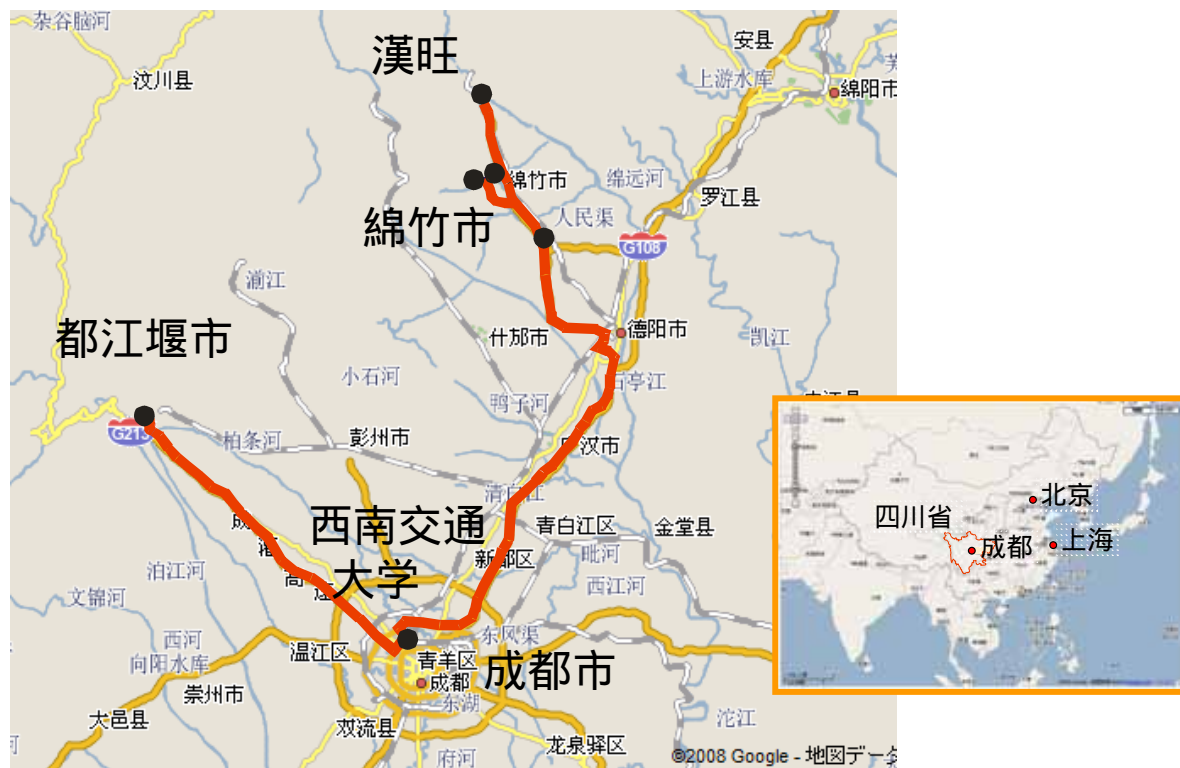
杂谷脑河
汶川县
漢旺
安县
上游水库
綿阳市
綿竹市
绵远河
罗江县
綿竹市
人民渠
G108
湔江
德阳市
都江堰市
什邡市
凯江
小石河
石亭江
鸭子河
G213
柏条河
彭州市
广汉市
清白江
西南交通
大学
青白江区
金堂县
新都区
毗河
泊江河
西江河
文锦河
东风渠
西河
温江区
向阳水库
青羊区
成都市
成都
崇州市
东湖
大邑县
双流县
沱江
府河
龙泉驿区
©2008 Google - 地図データ
四川省
北京
成都
上海